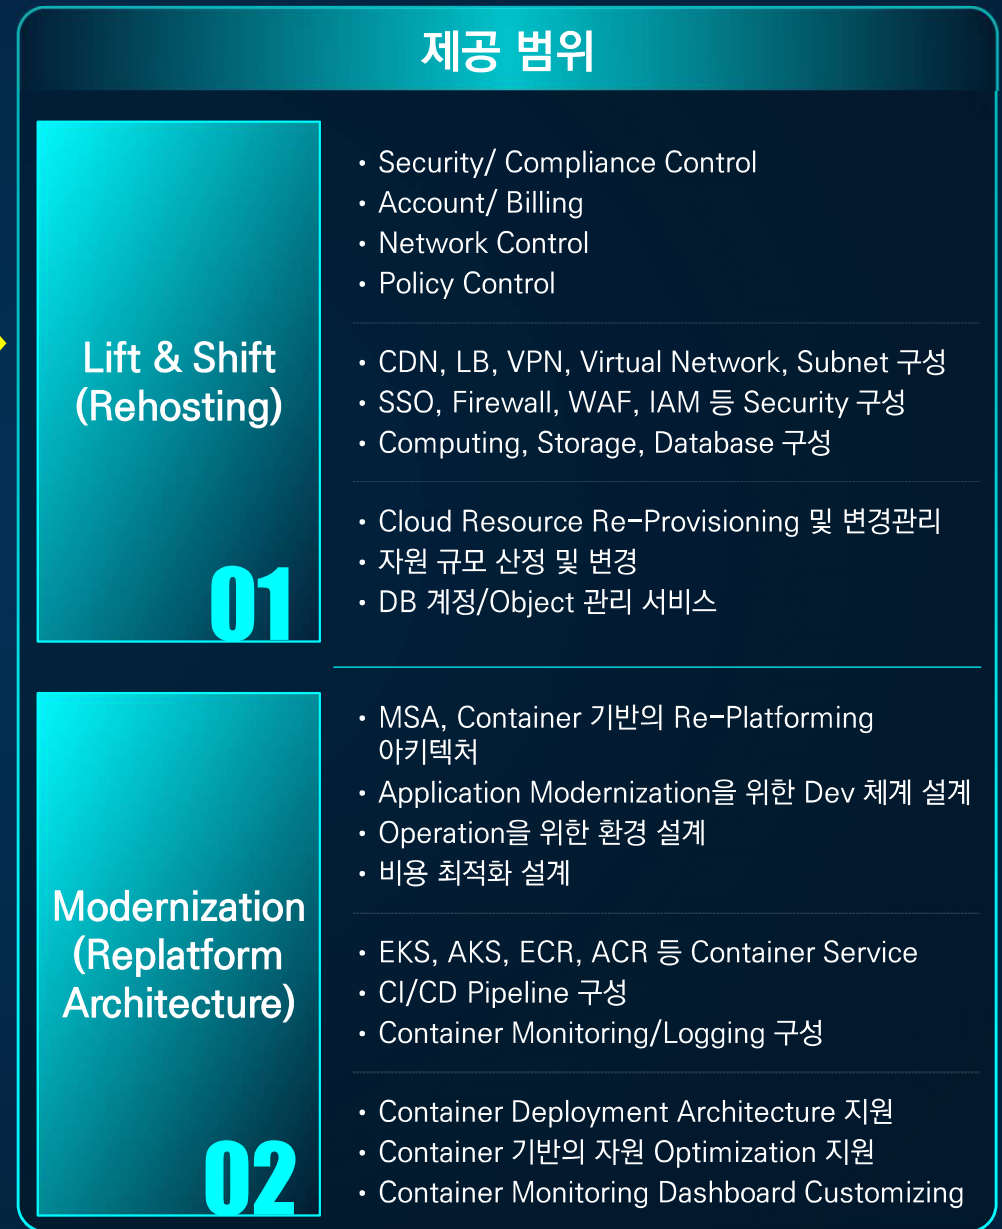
제공 범위

Lift & Shift (Rehosting)

01

• Security/ Compliance Control
• Account/ Billing
• Network Control
• Policy Control

• CDN, LB, VPN, Virtual Network, Subnet 구성
• SSO, Firewall, WAF, IAM 등 Security 구성
• Computing, Storage, Database 구성

• Cloud Resource Re-Provisioning 및 변경관리
• 자원 규모 산정 및 변경
• DB 계정/Object 관리 서비스

Modernization (Replatform Architecture)

02

• MSA, Container 기반의 Re-Platforming 아키텍처
• Application Modernization을 위한 Dev 체계 설계
• Operation을 위한 환경 설계
• 비용 최적화 설계

• EKS, AKS, ECR, ACR 등 Container Service
• CI/CD Pipeline 구성
• Container Monitoring/Logging 구성

• Container Deployment Architecture 지원
• Container 기반의 자원 Optimization 지원
• Container Monitoring Dashboard Customizing